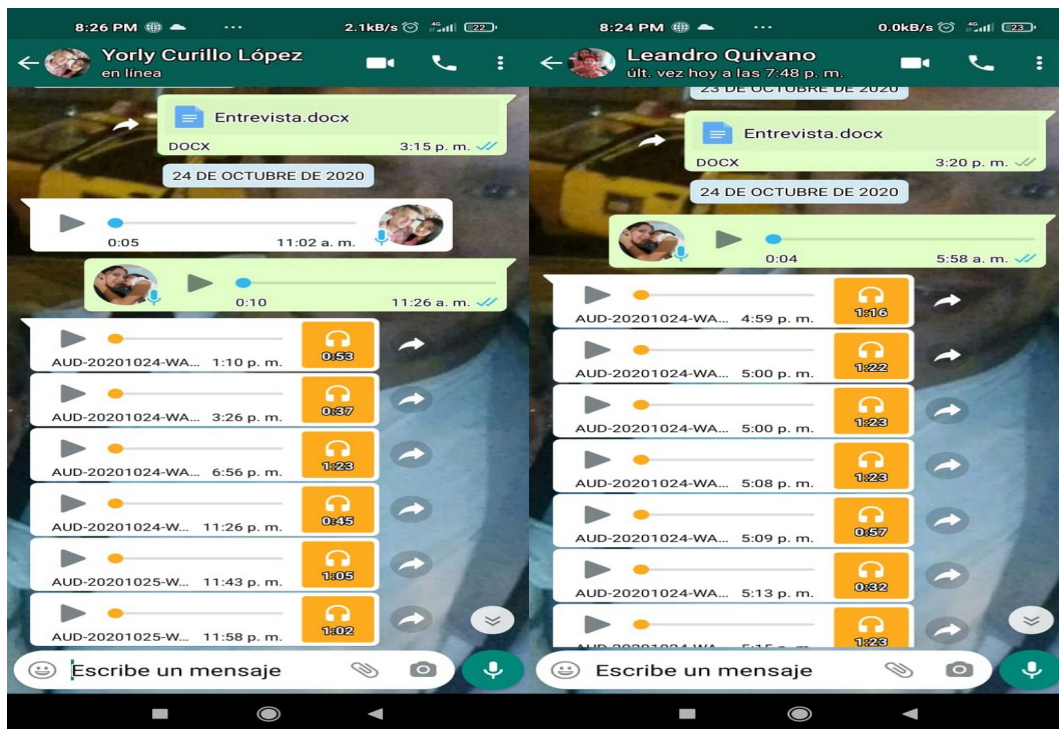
8:26 PM ··· 2.1kB/s 22

Yorly Curillo López
en línea

Entrevista.docx
DOCX 3:15 p. m.

24 DE OCTUBRE DE 2020

0:05 11:02 a. m.

0:10 11:26 a. m.

AUD-20201024-WA... 1:10 p. m. 0:53

AUD-20201024-WA... 3:26 p. m. 0:37

AUD-20201024-WA... 6:56 p. m. 1:23

AUD-20201024-W... 11:26 p. m. 0:45

AUD-20201025-W... 11:43 p. m. 1:05

AUD-20201025-W... 11:58 p. m. 1:02

Escribe un mensaje

8:24 PM ··· 0.0kB/s 23

Leandro Quivano
últ. vez hoy a las 7:48 p. m.

23 DE OCTUBRE DE 2020

Entrevista.docx
DOCX 3:20 p. m.

24 DE OCTUBRE DE 2020

0:04 5:58 a. m.

AUD-20201024-WA... 4:59 p. m. 1:16

AUD-20201024-WA... 5:00 p. m. 1:22

AUD-20201024-WA... 5:00 p. m. 1:23

AUD-20201024-WA... 5:08 p. m. 1:23

AUD-20201024-WA... 5:09 p. m. 0:57

AUD-20201024-WA... 5:13 p. m. 0:32

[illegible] 1:23

Escribe un mensaje